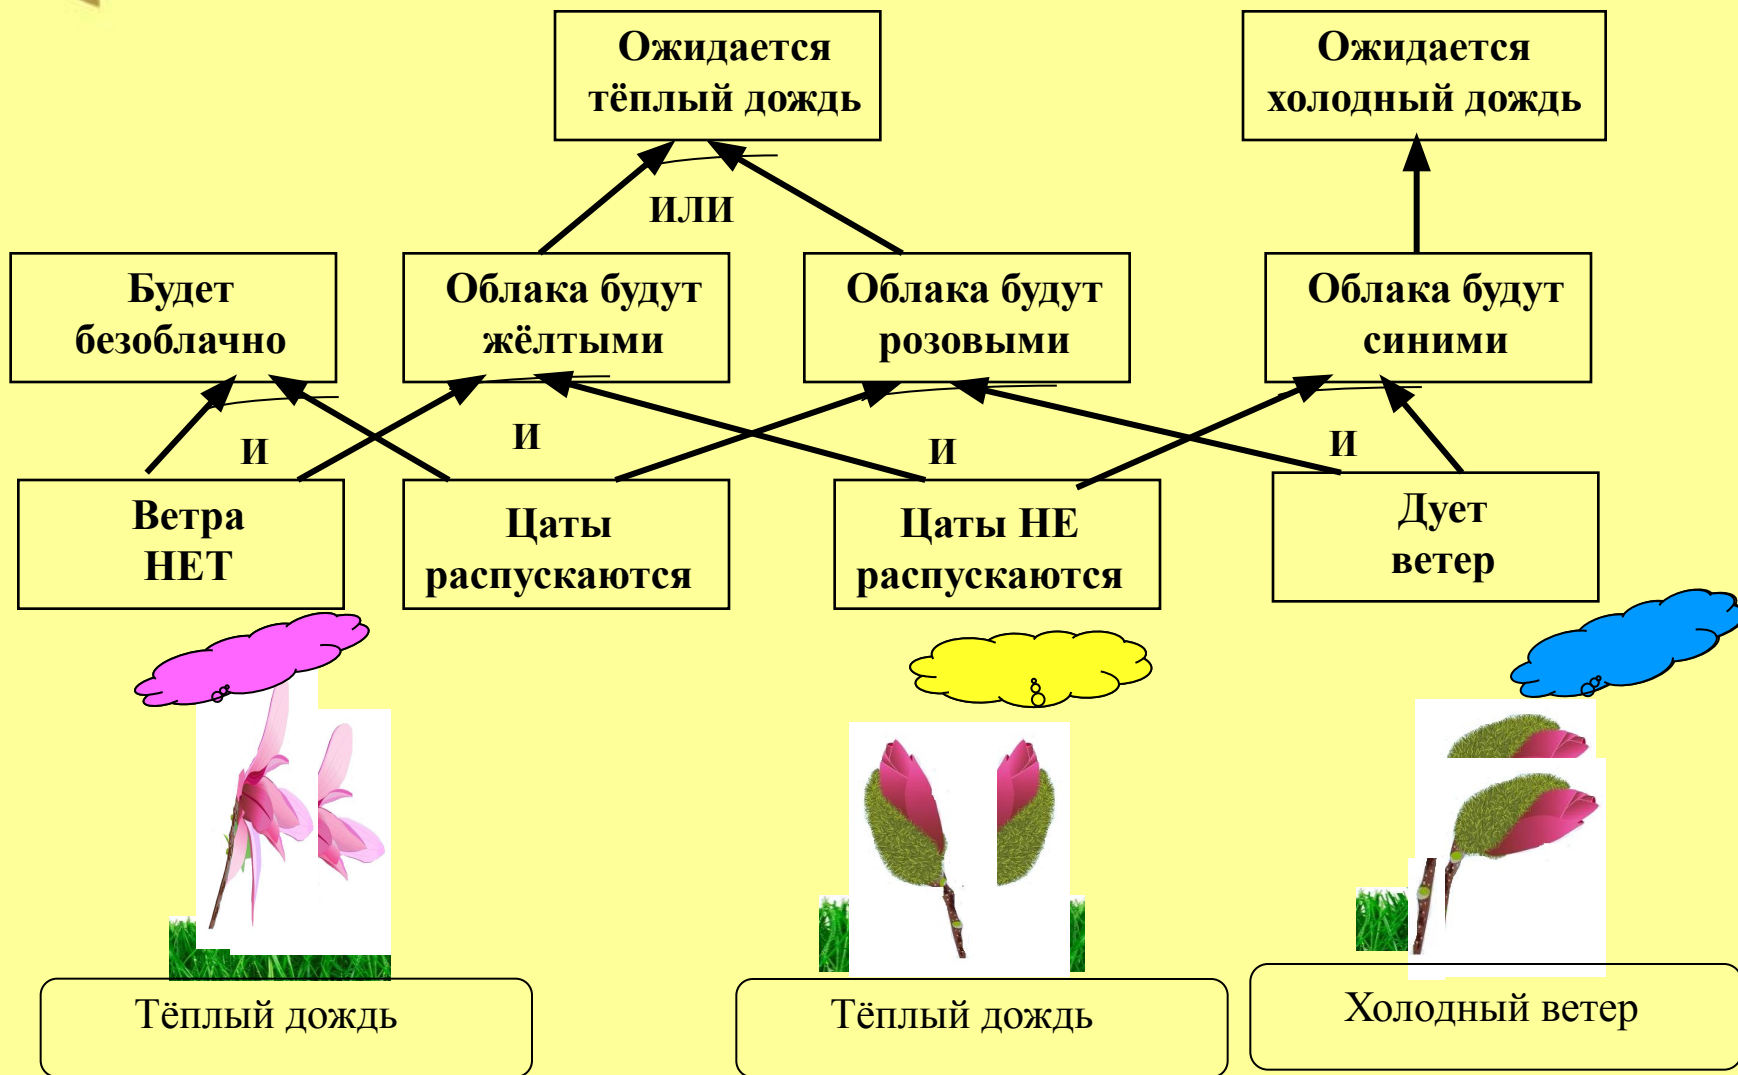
Ожидается тёплый дождь

Ожидается холодный дождь

или

Будет безоблачно

Облака будут жёлтыми

Облака будут розовыми

Облака будут синими

и

и

и

и

Ветра НЕТ

Цаты распускаются

Цаты НЕ распускаются

Дует ветер

Тёплый дождь

Тёплый дождь

Холодный ветер